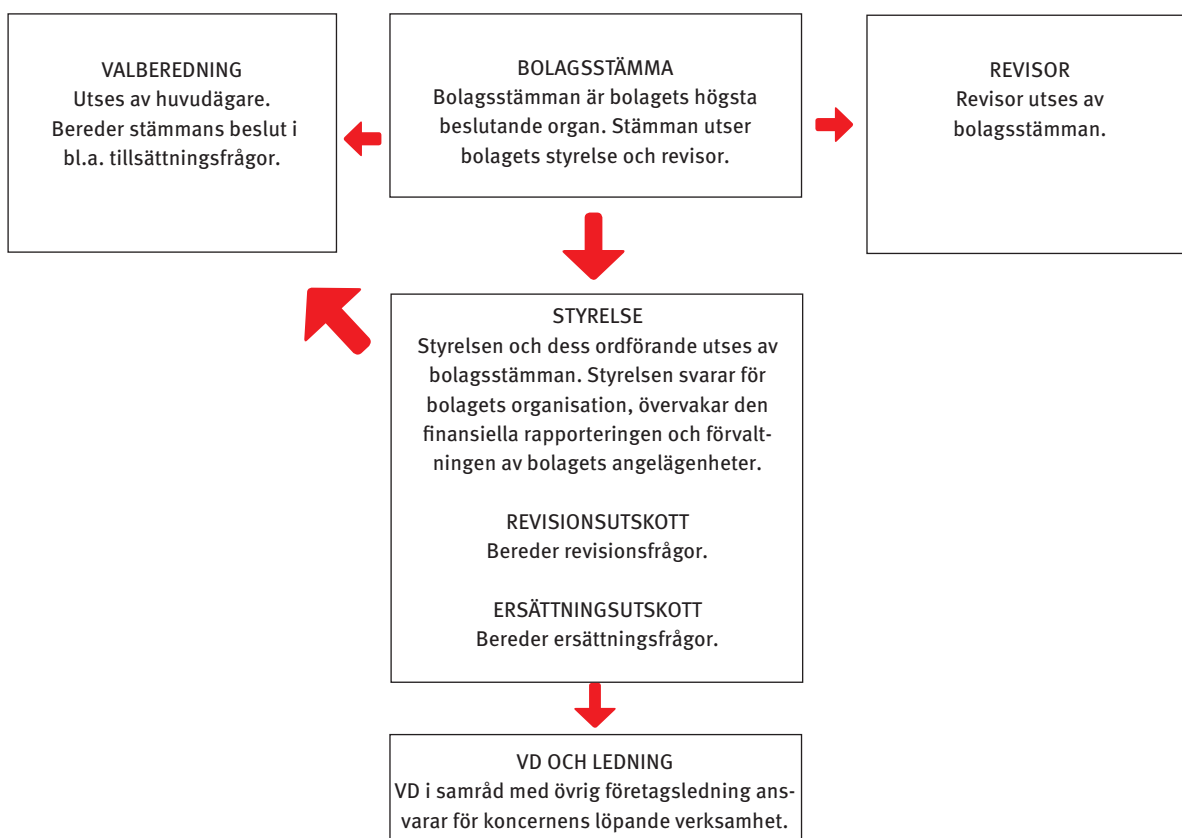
VALBEREDNING
Utses av huvudägare. Bereder stämmans beslut i bl.a. tillsättningsfrågor.

BOLAGSSTÄMMA
Bolagsstämman är bolagets högsta beslutande organ. Stämman utser bolagets styrelse och revisor.

REVISOR
Revisor utses av bolagsstämman.

STYRELSE
Styrelsen och dess ordförande utses av bolagsstämman. Styrelsen svarar för bolagets organisation, övervakar den finansiella rapporteringen och förvaltningen av bolagets angelägenheter.

REVISIONSUTSKOTT
Bereder revisionsfrågor.

ERSÄTTNINGSUTSKOTT
Bereder ersättningsfrågor.

VD OCH LEDNING
VD i samråd med övrig företagsledning ansvarar för koncernens löpande verksamhet.